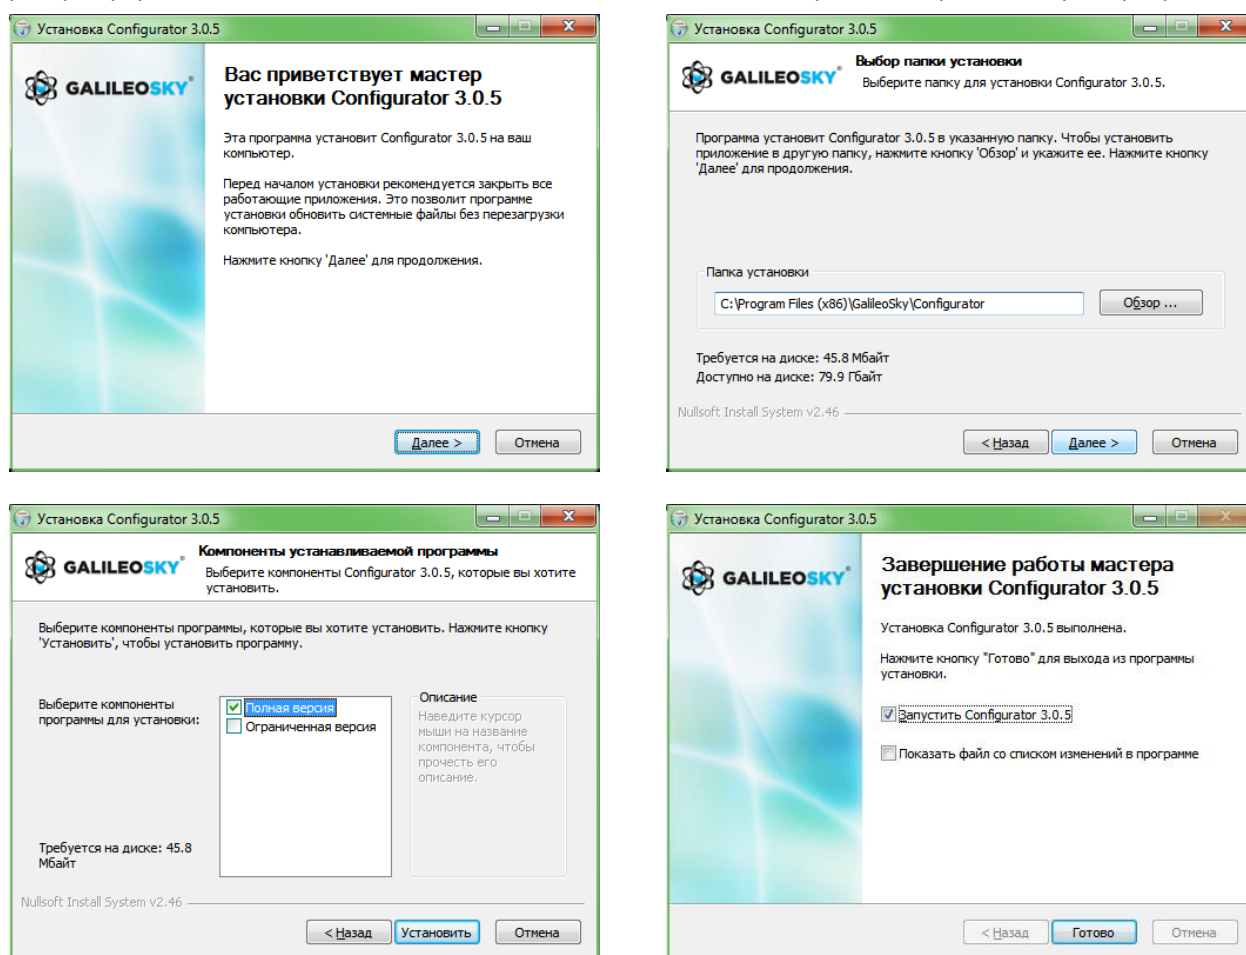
Установка Configurator 3.0.5

GALILEOSKY

Вас приветствует мастер установки Configurator 3.0.5

Эта программа установит Configurator 3.0.5 на ваш компьютер.

Перед началом установки рекомендуется закрыть все работающие приложения. Это позволит программе установки обновить системные файлы без перезагрузки компьютера.

Нажмите кнопку 'Далее' для продолжения.

Далее > Отмена

Установка Configurator 3.0.5

GALILEOSKY

Выбор папки установки

Выберите папку для установки Configurator 3.0.5.

Программа установит Configurator 3.0.5 в указанную папку. Чтобы установить приложение в другую папку, нажмите кнопку 'Обзор' и укажите ее. Нажмите кнопку 'Далее' для продолжения.

Папка установки

C:\Program Files (x86)\GalileoSky\Configurator

Обзор ...

Требуется на диске: 45.8 Мбайт
Доступно на диске: 79.9 Гбайт

Nullsoft Install System v2.46

< Назад Далее > Отмена

Установка Configurator 3.0.5

GALILEOSKY

Компоненты устанавливаемой программы

Выберите компоненты Configurator 3.0.5, которые вы хотите установить.

Выберите компоненты программы, которые вы хотите установить. Нажмите кнопку 'Установить', чтобы установить программу.

Выберите компоненты программы для установки:

Полная версия
Ограниченная версия

Описание

Наведите курсор мыши на название компонента, чтобы прочесть его описание.

Требуется на диске: 45.8 Мбайт

Nullsoft Install System v2.46

< Назад Установить Отмена

Установка Configurator 3.0.5

GALILEOSKY

Завершение работы мастера установки Configurator 3.0.5

Установка Configurator 3.0.5 выполнена.

Нажмите кнопку "Готово" для выхода из программы установки.

Запустить Configurator 3.0.5

Показать файл со списком изменений в программе

< Назад Готово Отмена